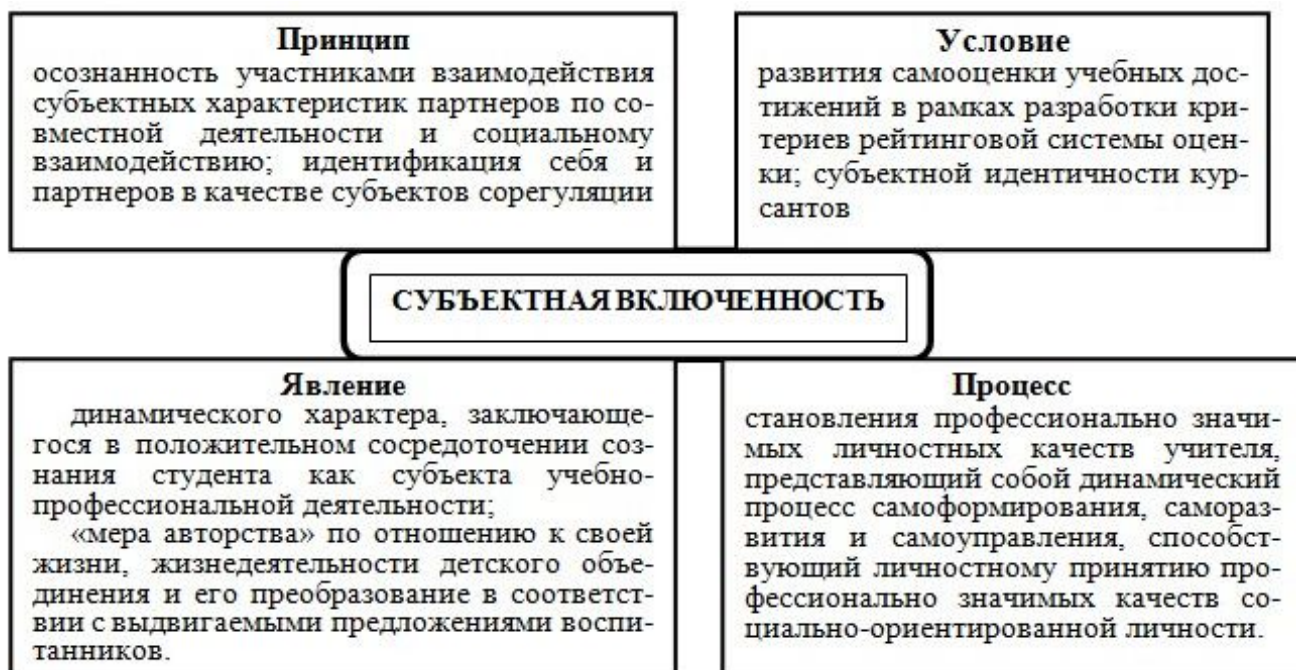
Принцип
осознанность участниками взаимодействия субъектных характеристик партнеров по совместной деятельности и социальному взаимодействию; идентификация себя и партнеров в качестве субъектов сорегуляции

Условие
развития самооценки учебных достижений в рамках разработки критериев рейтинговой системы оценки; субъектной идентичности курсантов

СУБЪЕКТНАЯ ВКЛЮЧЕННОСТЬ

Явление
динамического характера, заключающегося в положительном сосредоточении сознания студента как субъекта учебно-профессиональной деятельности;
«мера авторства» по отношению к своей жизни, жизнедеятельности детского объединения и его преобразование в соответствии с выдвигаемыми предложениями воспитанников.

Процесс
становления профессионально значимых личностных качеств учителя, представляющий собой динамический процесс самоформирования, саморазвития и самоуправления, способствующий личностному принятию профессионально значимых качеств социально-ориентированной личности.